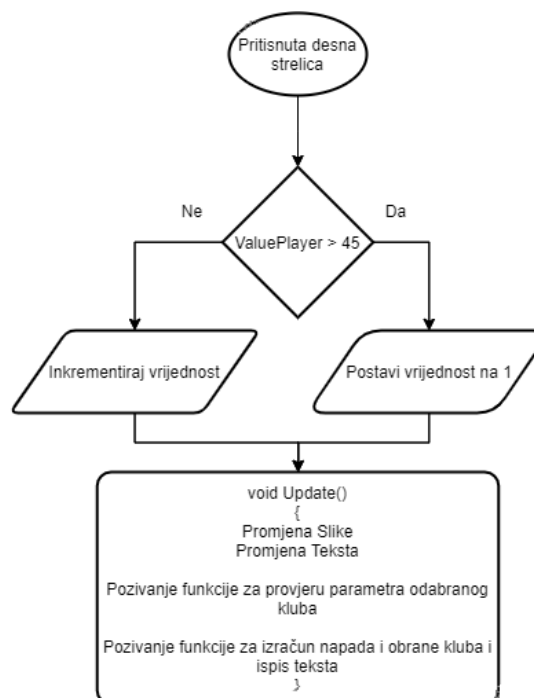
Pritisnuta desna strelica

ValuePlayer > 45

Ne

Da

Inkrementiraj vrijednost

Postavi vrijednost na 1

void Update()
{
Promjena Slike
Promjena Teksta

Pozivanje funkcije za provjeru parametra odabranog kluba

Pozivanje funkcije za izračun napada i obrane kluba i ispis teksta
}